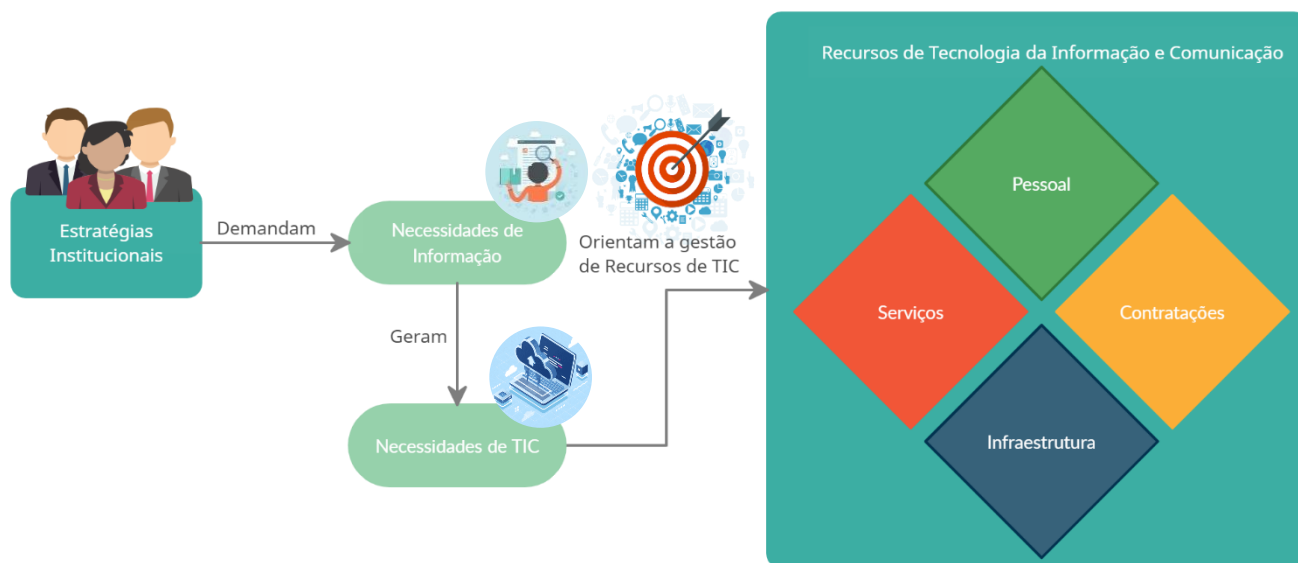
Estratégias Institucionais

Demandam

Necessidades de Informação

Orientam a gestão de Recursos de TIC

Geram

Necessidades de TIC

Recursos de Tecnologia da Informação e Comunicação

Pessoal

Serviços

Contratações

Infraestrutura